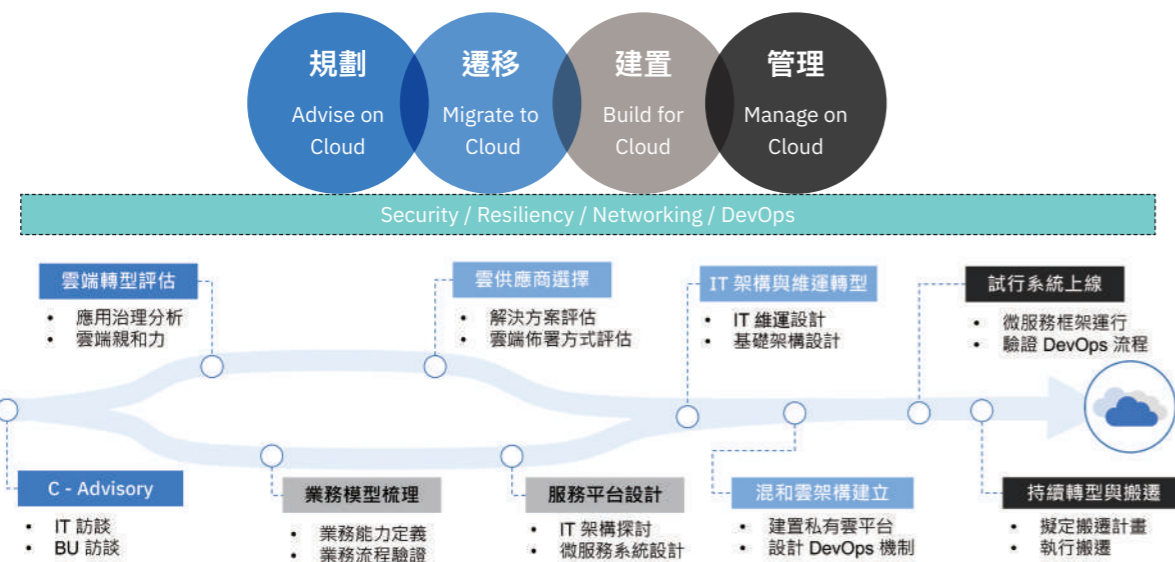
規劃
Advise on Cloud

遷移
Migrate to Cloud

建置
Build for Cloud

管理
Manage on Cloud

Security / Resiliency / Networking / DevOps

雲端轉型評估
• 應用治理分析
• 雲端親和力

雲供應商選擇
• 解決方案評估
• 雲端佈署方式評估

IT 架構與維運轉型
• IT 維運設計
• 基礎架構設計

試行系統上線
• 微服務框架運行
• 驗證 DevOps 流程

C - Advisory
• IT 訪談
• BU 訪談

業務模型梳理
• 業務能力定義
• 業務流程驗證

服務平台設計
• IT 架構探討
• 微服務系統設計

混和雲架構建立
• 建置私有雲平台
• 設計 DevOps 機制

持續轉型與搬遷
• 擬定搬遷計畫
• 執行搬遷